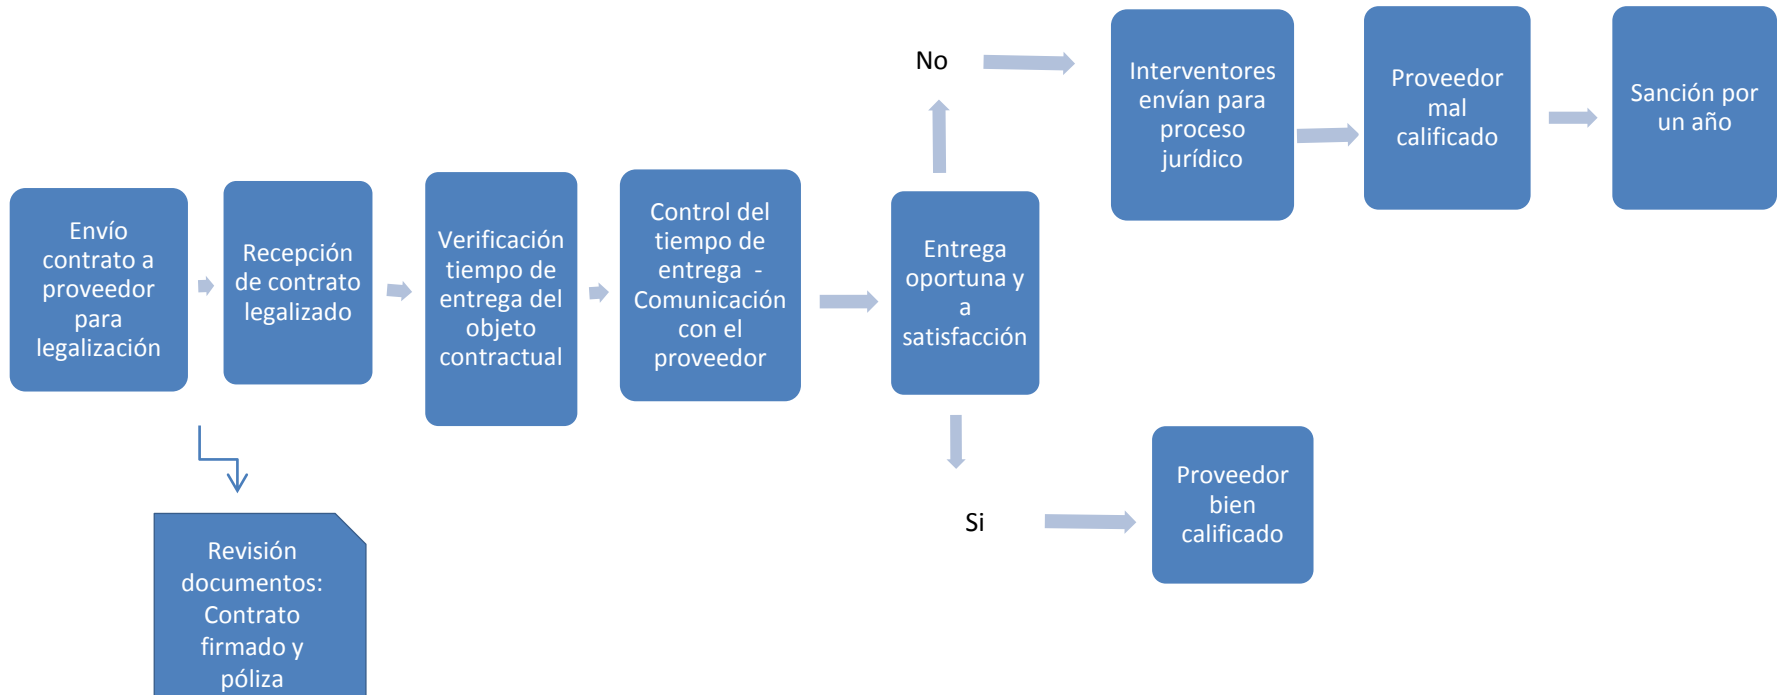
No

Interventores envían para proceso jurídico

Proveedor mal calificado

Sanción por un año

Envío contrato a proveedor para legalización

Recepción de contrato legalizado

Verificación tiempo de entrega del objeto contractual

Control del tiempo de entrega - Comunicación con el proveedor

Entrega oportuna y a satisfacción

Si

Proveedor bien calificado

Revisión documentos: Contrato firmado y póliza